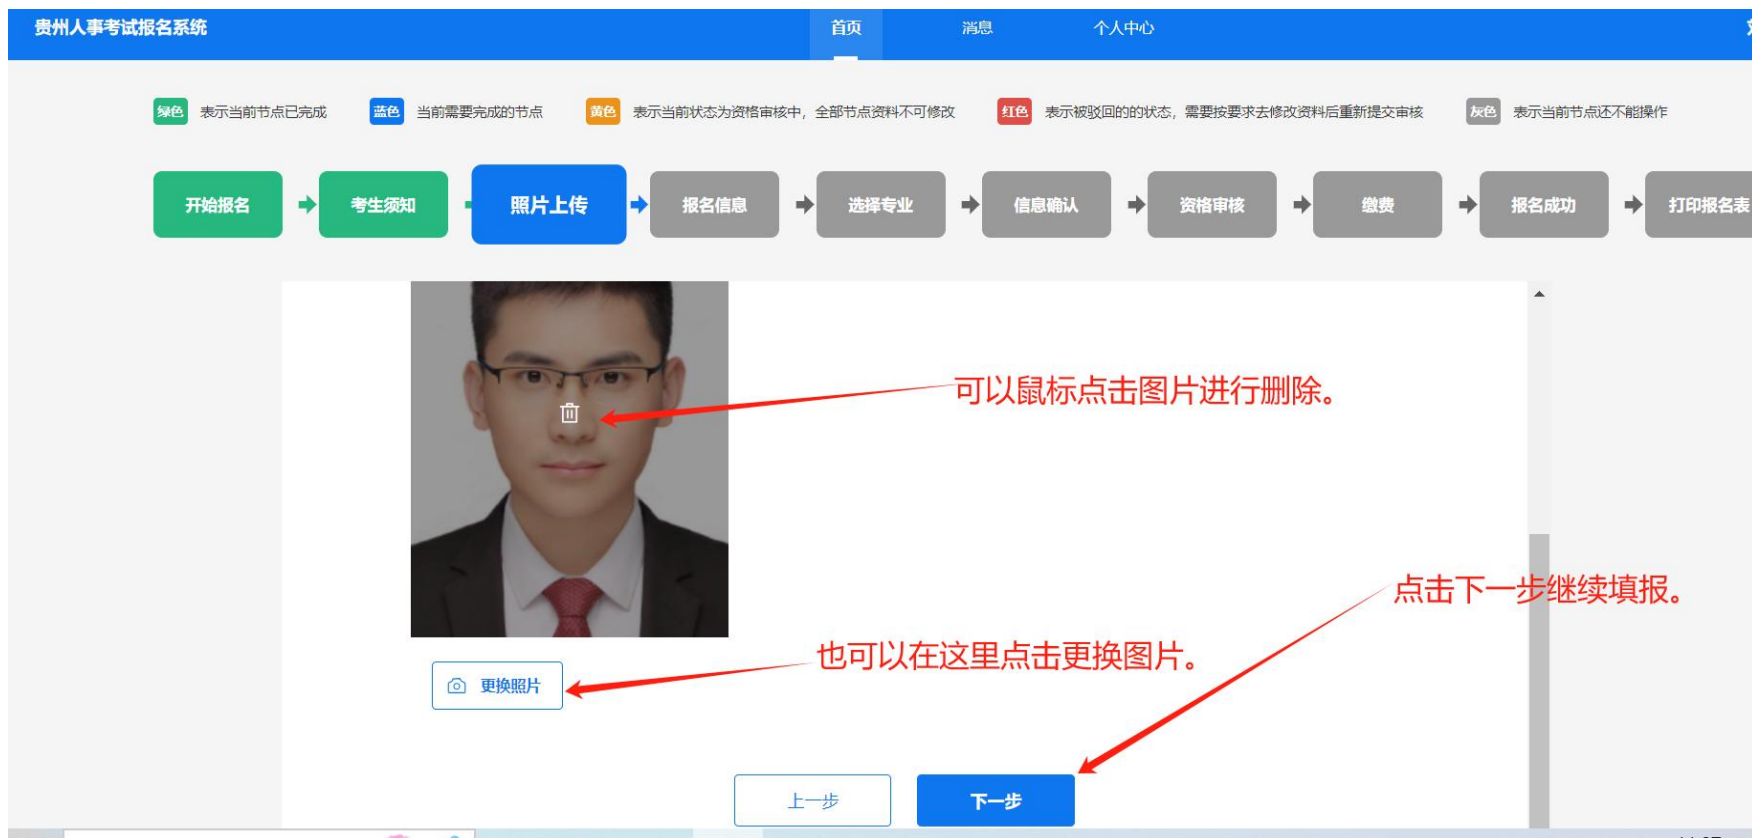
贵州人事考试报名系统

首页 消息 个人中心

绿色 表示当前节点已完成 蓝色 当前需要完成的节点 黄色 表示当前状态为资格审核中，全部节点资料不可修改 红色 表示被驳回的的状态，需要按要求去修改资料后重新提交审核 灰色 表示当前节点还不能操作

开始报名 考生须知 照片上传 报名信息 选择专业 信息确认 资格审核 缴费 报名成功 打印报名表

可以鼠标点击图片进行删除。

点击下一步继续填报。

也可以在这里点击更换图片。

更换照片

上一步 下一步